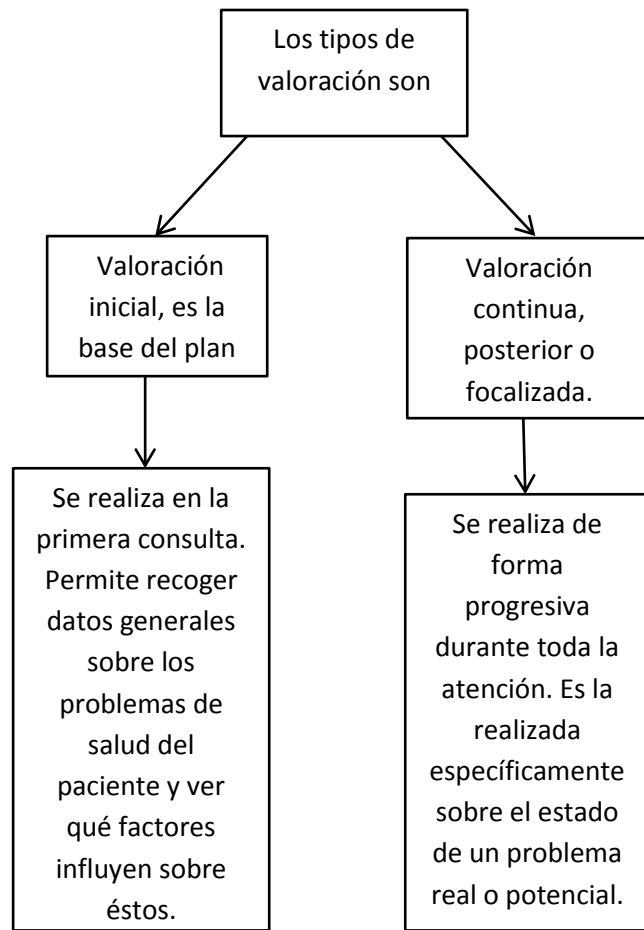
Los tipos de valoración son

Valoración inicial, es la base del plan

Se realiza en la primera consulta. Permite recoger datos generales sobre los problemas de salud del paciente y ver qué factores influyen sobre éstos.

Valoración continua, posterior o focalizada.

Se realiza de forma progresiva durante toda la atención. Es la realizada específicamente sobre el estado de un problema real o potencial.